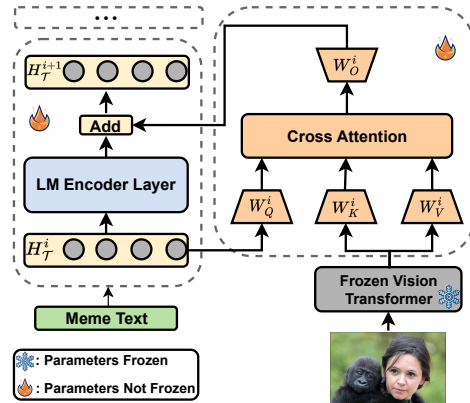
...

$H_{\mathcal{T}}^{i+1}$

Add

LM Encoder Layer

$H_{\mathcal{T}}^{i}$

Meme Text

$W_O^i$

Cross Attention

$W_Q^i$

$W_K^i$

$W_V^i$

Frozen Vision Transformer

: Parameters Frozen

: Parameters Not Frozen